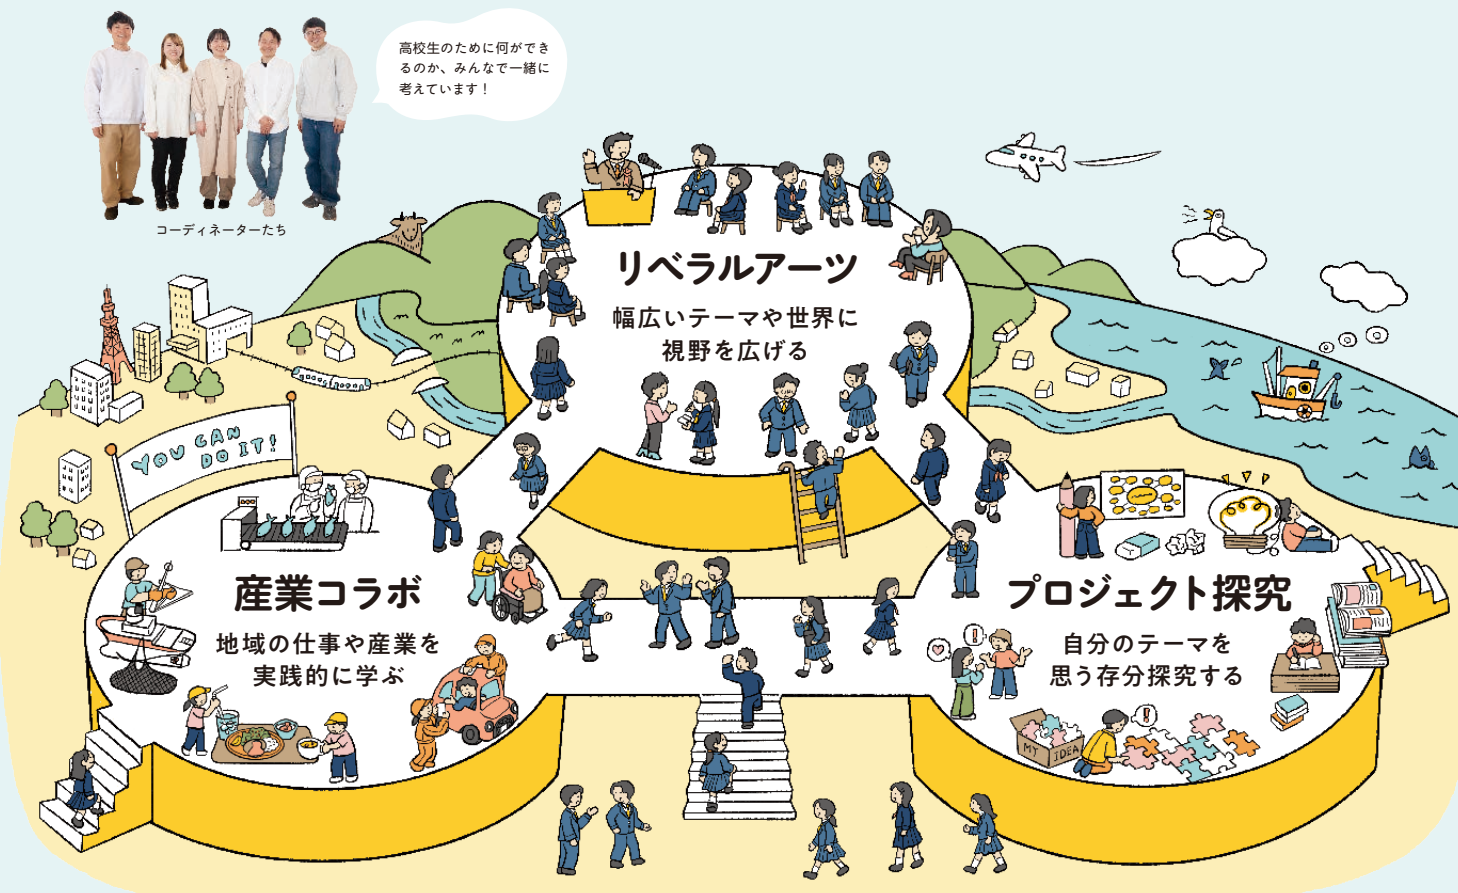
高校生のために何ができるのか、みんなで一緒に考えています！

コーディネーターたち

リベラルアーツ

幅広いテーマや世界に視野を広げる

YOU CAN DO IT!

産業コラボ

地域の仕事や産業を実践的に学ぶ

プロジェクト探究

自分のテーマを思う存分探究する

MY IDEA